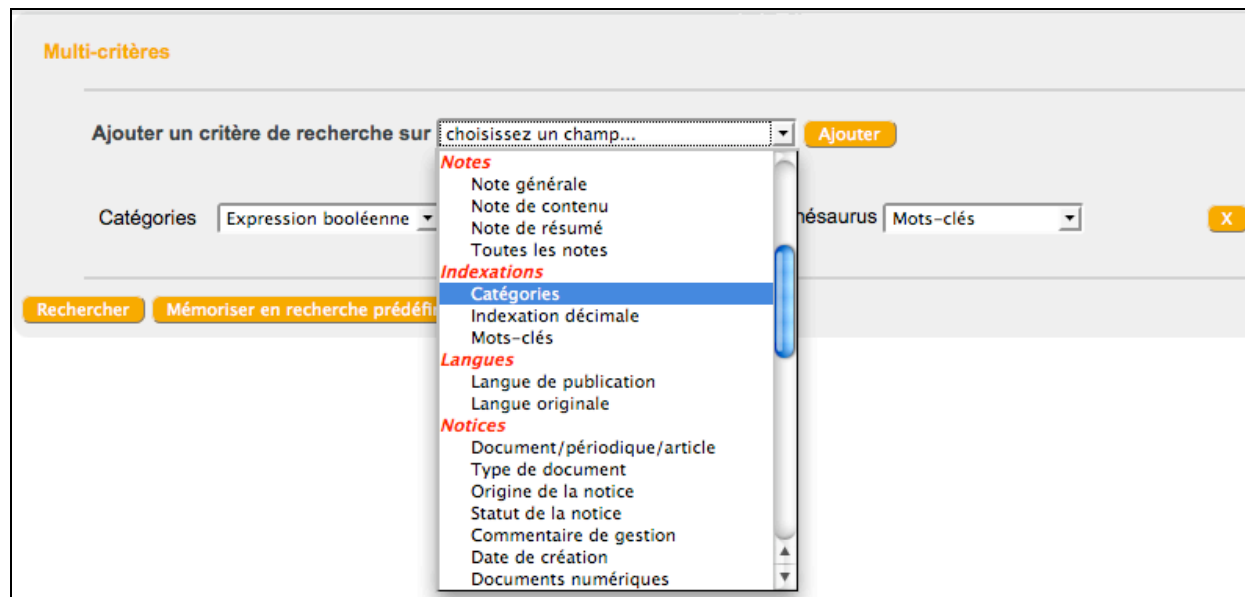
Multi-critères

Ajouter un critère de recherche sur choisissez un champ... Ajouter

Notes
Note générale
Note de contenu
Note de résumé
Toutes les notes
Indexations
Catégories
Indexation décimale
Mots-clés
Langues
Langue de publication
Langue originale
Notices
Document/périodique/article
Type de document
Origine de la notice
Statut de la notice
Commentaire de gestion
Date de création
Documents numériques

Catégories Expression booléenne

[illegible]ésaurus Mots-clés

X

Rechercher Mémoriser en recherche prédéfi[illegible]